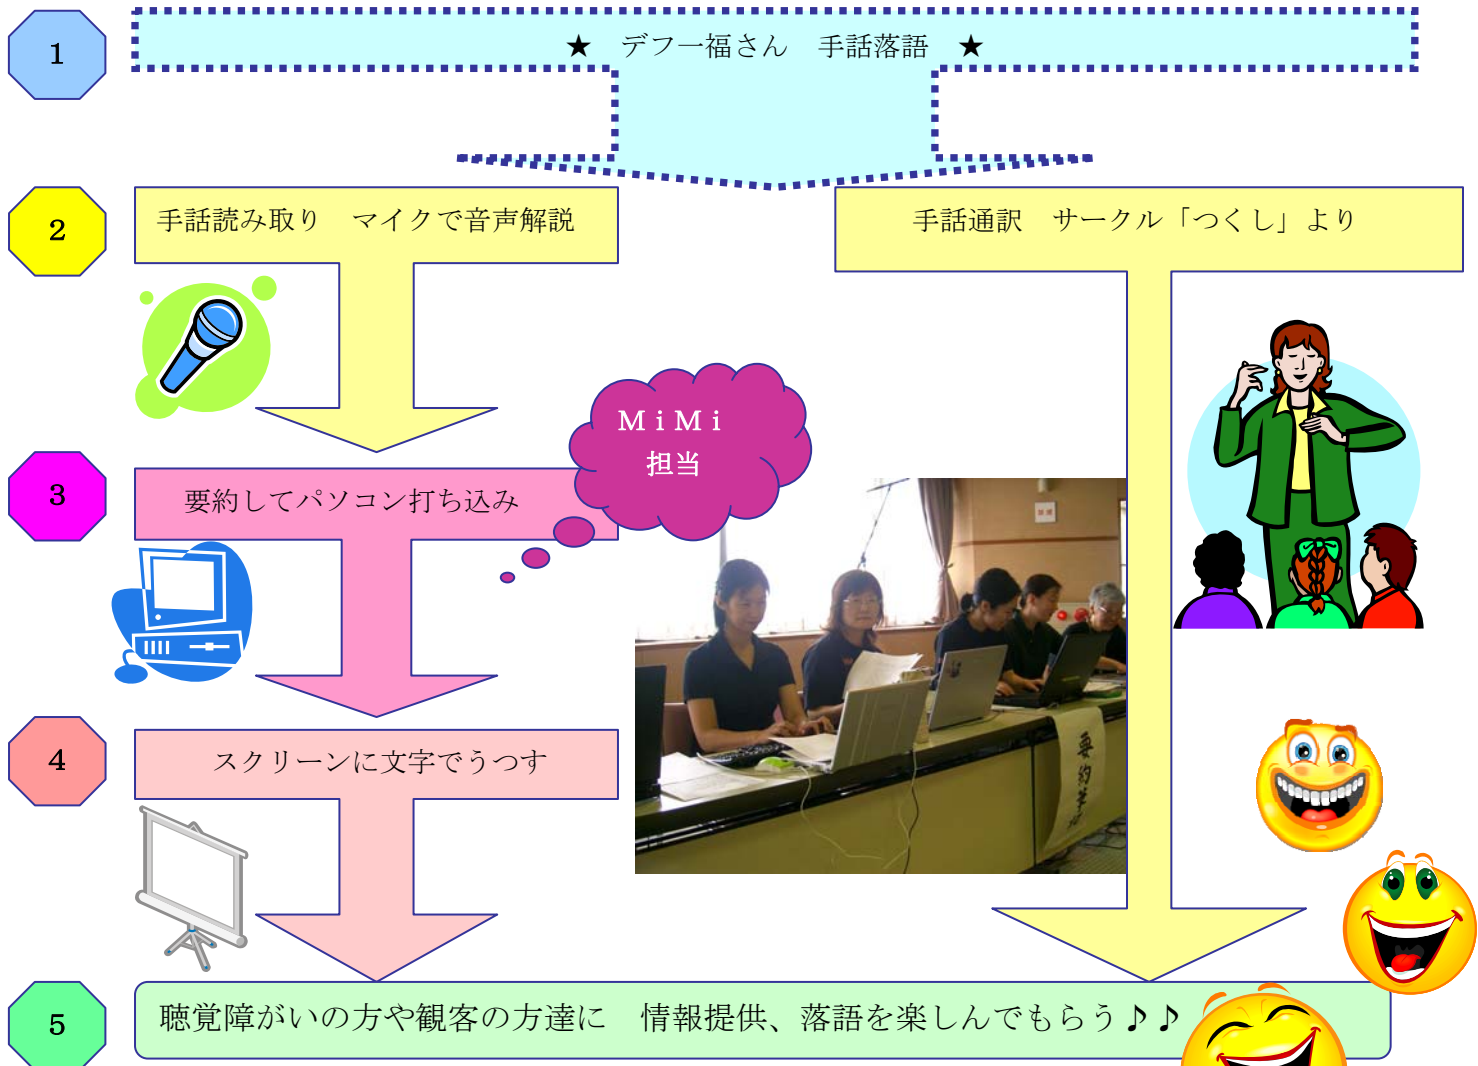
1

★　デフ一福さん　手話落語　★

2

手話読み取り　マイクで音声解説

手話通訳　サークル「つくし」より

MiMi
担当

3

要約してパソコン打ち込み

4

スクリーンに文字でうつす

5

聴覚障がいの方や観客の方達に　情報提供、落語を楽しんでもらう♪♪